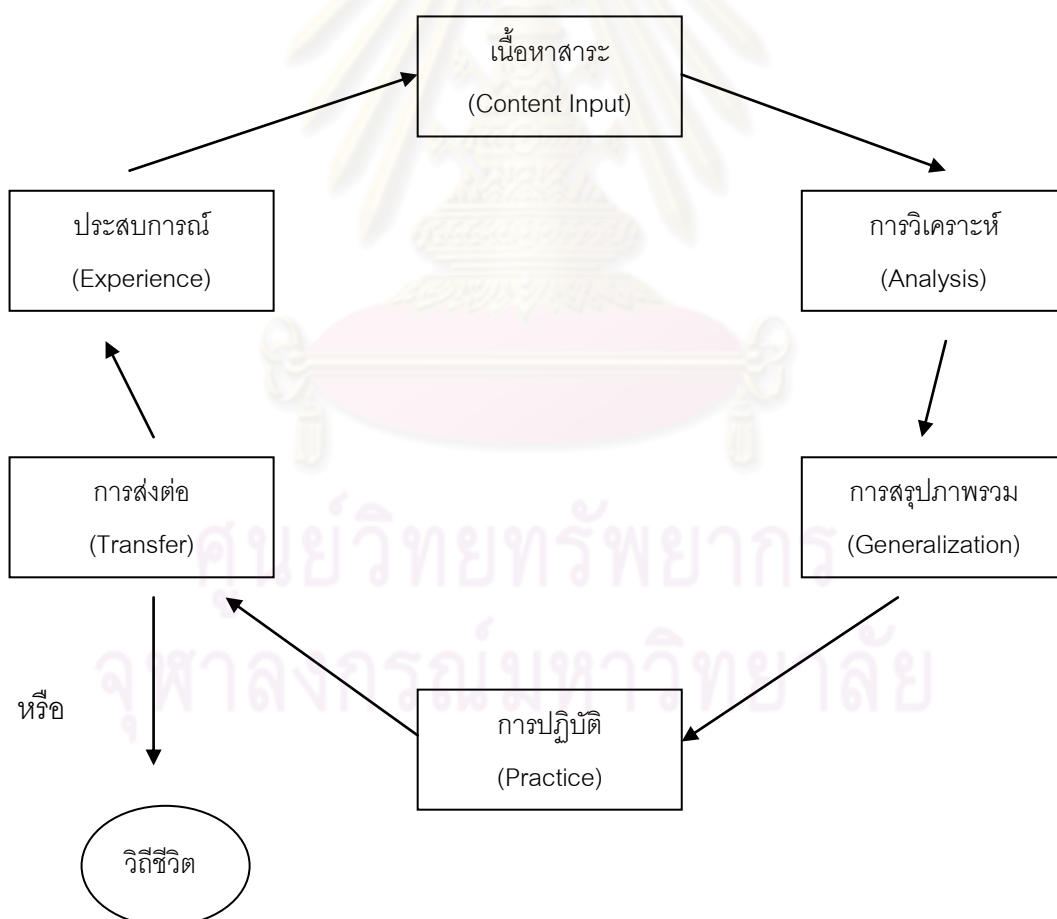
เนื้อหาสาระ
(Content Input)

การวิเคราะห์
(Analysis)

การสรุปภาพรวม
(Generalization)

การปฏิบัติ
(Practice)

การส่งต่อ
(Transfer)

ประสบการณ์
(Experience)

หรือ

วิถีชีวิต

ศูนย์วิทยทรัพยากร
จุฬาลงกรณ์มหาวิทยาลัย